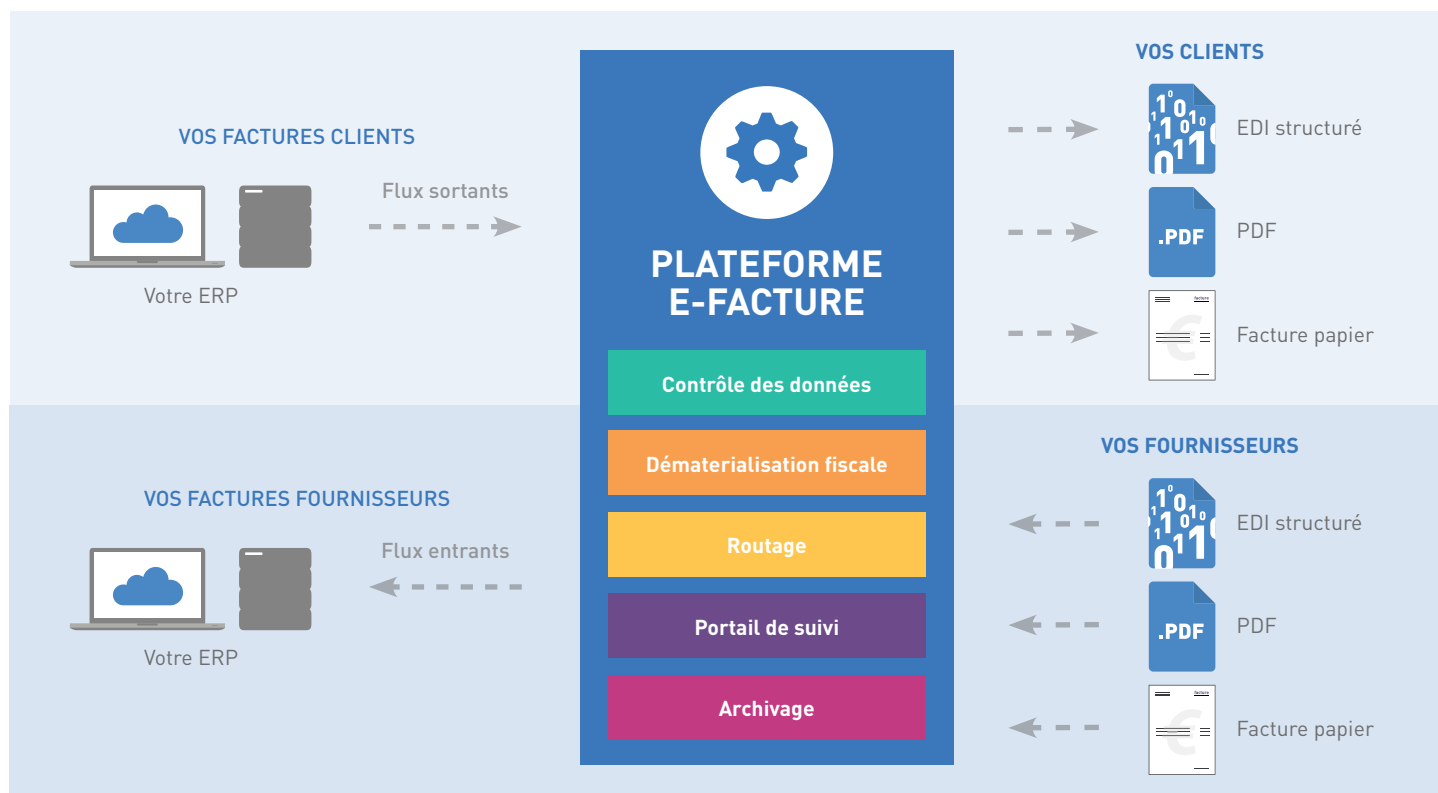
VOS FACTURES CLIENTS

Flux sortants

Votre ERP

PLATEFORME E-FACTURE

Contrôle des données

Dématerialisation fiscale

Routage

Portail de suivi

Archivage

VOS CLIENTS

EDI structuré

.PDF

PDF

Facture papier

VOS FACTURES FOURNISSEURS

Flux entrants

Votre ERP

VOS FOURNISSEURS

EDI structuré

.PDF

PDF

Facture papier